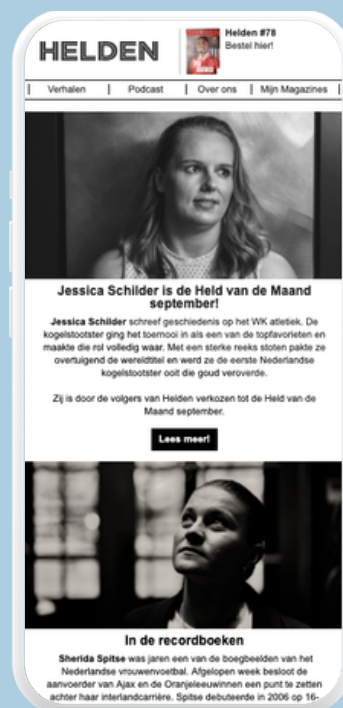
HELDEN

Helden #78
Bestel hier!

| Verhalen | Podcast | Over ons | Mijn Magazines |

Jessica Schilder is de Held van de Maand september!

Jessica Schilder schreef geschiedenis op het WK atletiek. De kogelstootster ging het toernooi in als een van de topfavorieten en maakte die rol volledig waar. Met een sterke reeks stoten pakte ze overtuigend de wereldtitel en werd ze de eerste Nederlandse kogelstootster ooit die goud veroverde.

Zij is door de volgers van Helden verkozen tot de Held van de Maand september.

Lees meer!

In de recordboeken

Sherida Spitse was jaren een van de boegbeelden van het Nederlandse vrouwenvoetbal. Afgelopen week besloot de aanvoerder van Ajax en de Oranjeleeuwinnen een punt te zetten achter haar interlandcarrière. Spitse debuteerde in 2006 op 16-